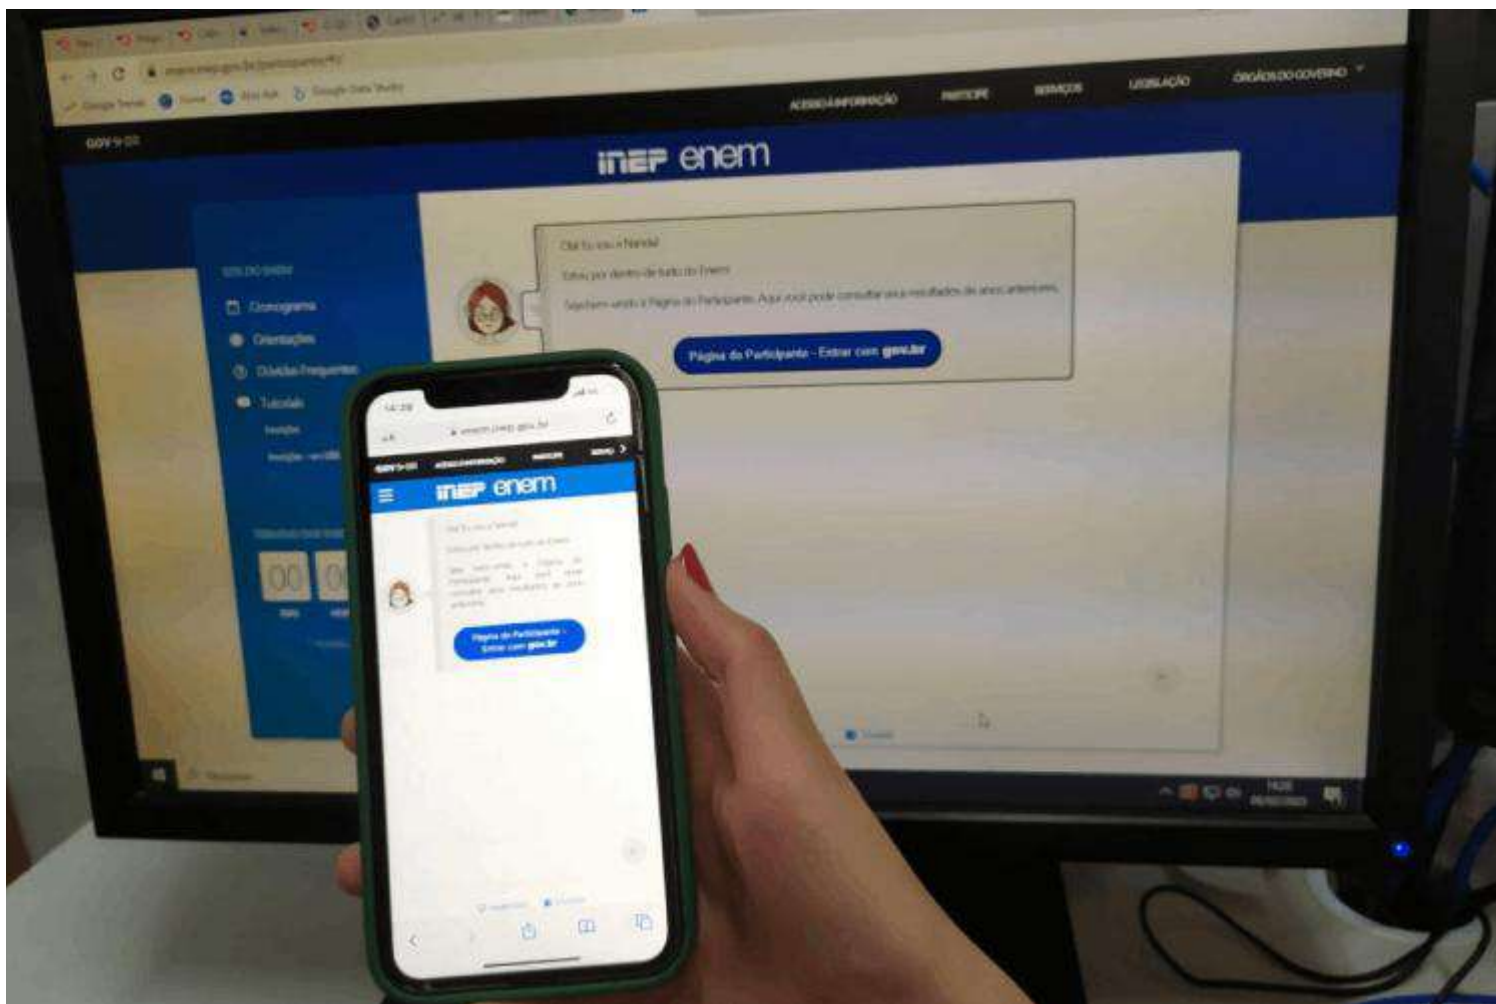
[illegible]

ACESSO À INFORMAÇÃO PARTICIPE SERVIÇOS LEGISLAÇÃO ÓRGÃOS DO GOVERNO

GOV.BR

INEP enem

Olá! Eu sou a Nandal

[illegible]

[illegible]

Página do Participante - Entrar com gov.br

Cronograma

Orientações

Dúvidas Frequentes

Tutoriais

00 00

14:28

enem.inep.gov.br

GOV.BR ACESSO À INFORMAÇÃO PARTICIPE

INEP enem

Olá! Eu sou a Nandal

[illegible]

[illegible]

Página do Participante - Entrar com gov.br